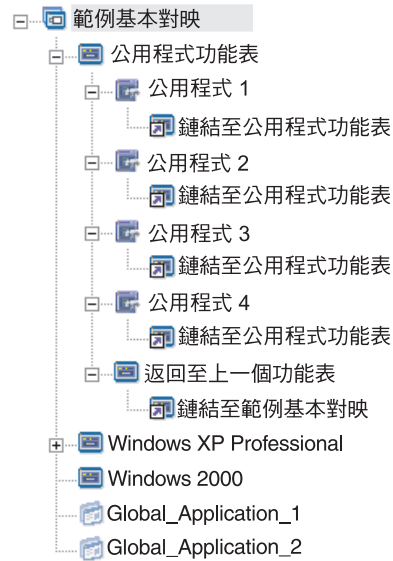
範例基本對映
公用程式功能表
公用程式 1
鏈結至公用程式功能表
公用程式 2
鏈結至公用程式功能表
公用程式 3
鏈結至公用程式功能表
公用程式 4
鏈結至公用程式功能表
返回至上一個功能表
鏈結至範例基本對映
Windows XP Professional
Windows 2000
Global_Application_1
Global_Application_2